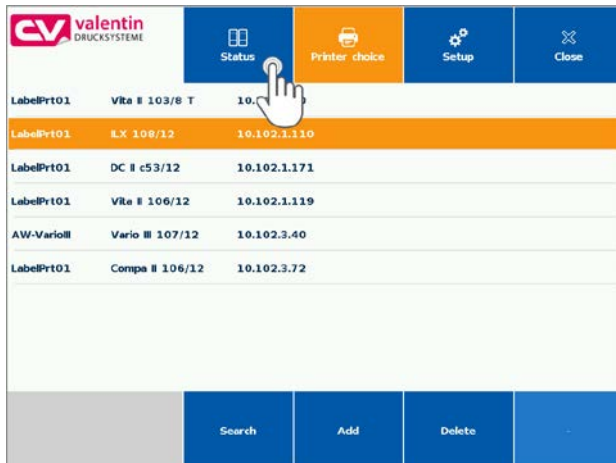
CV valentin DRUCKSYSTEME

Status

Printer choice

Setup

Close

| | | |
|---|---|---|
| LabelPrt01 | Vita II 103/8 T | 10.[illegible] |
| LabelPrt01 | ILX 108/12 | 10.102.1.110 |
| LabelPrt01 | DC II c53/12 | 10.102.1.171 |
| LabelPrt01 | Vita II 106/12 | 10.102.1.119 |
| AW-VarioIII | Vario III 107/12 | 10.102.3.40 |
| LabelPrt01 | Compa II 106/12 | 10.102.3.72 |

Search

Add

Delete

-